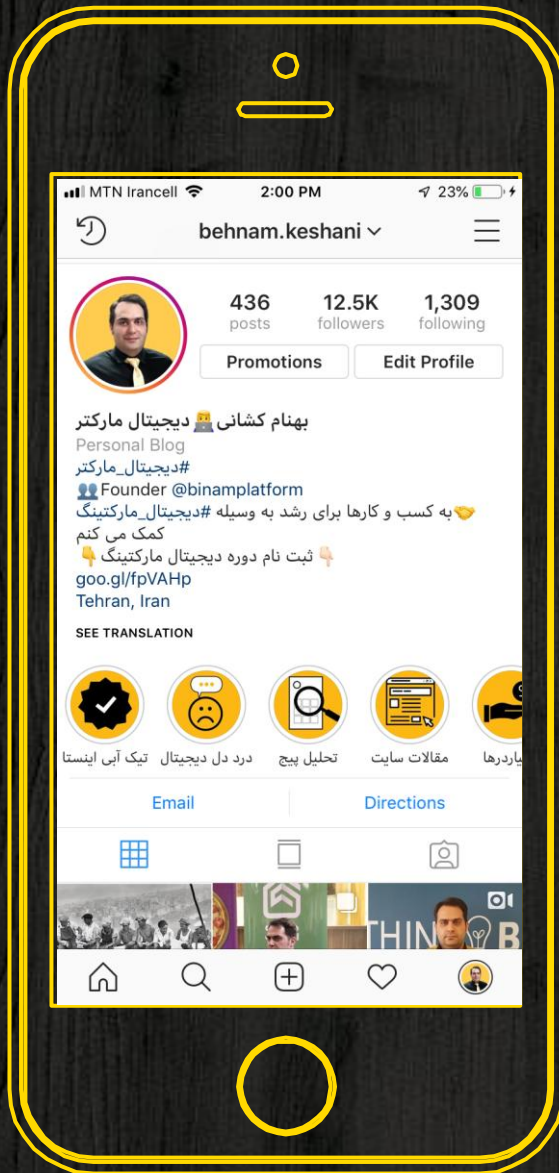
MTN Irancell 2:00 PM 23%

behnam.keshani

436 posts
12.5K followers
1,309 following

Promotions
Edit Profile

بهنام کشانی دیجیتال مارکتر
Personal Blog
#دیجیتال_مارکتر
Founder @binamplatform
به کسب و کارها برای رشد به وسیله #دیجیتال_مارکتینگ کمک می کنم
ثبت نام دوره دیجیتال مارکتینگ
goo.gl/fpVAHp
Tehran, Iran

SEE TRANSLATION

تیک آبی اینستا
درد دل دیجیتال
تحلیل پیج
مقالات سایت
یاردرها

Email
Directions

THIN B